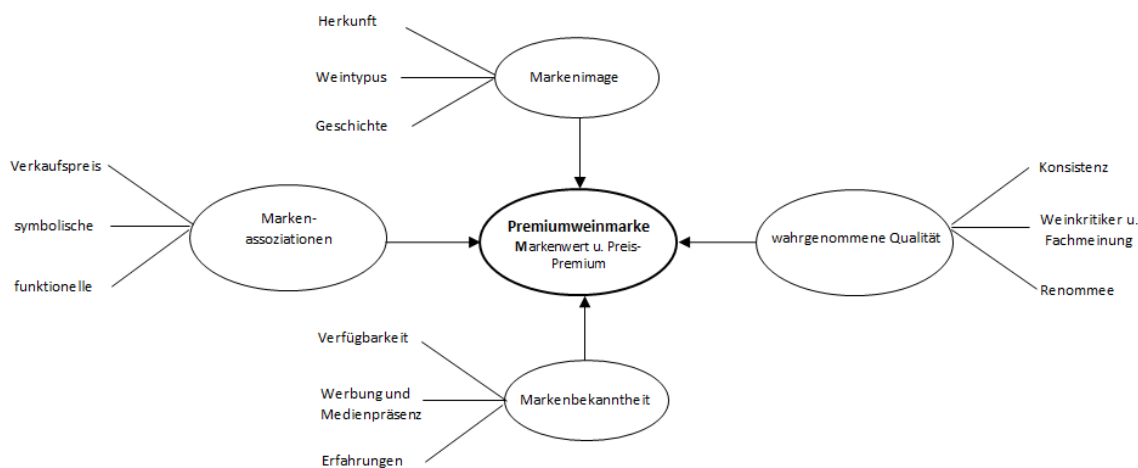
Herkunft

Weintypus

Geschichte

Markenimage

Verkaufspreis

symbolische

funktionelle

Marken-assoziationen

Premiumweinmarke
Markenwert u. Preis-Premium

wahrgenommene Qualität

Konsistenz

Weinkritiker u. Fachmeinung

Renommee

Verfügbarkeit

Werbung und Medienpräsenz

Erfahrungen

Markenbekanntheit